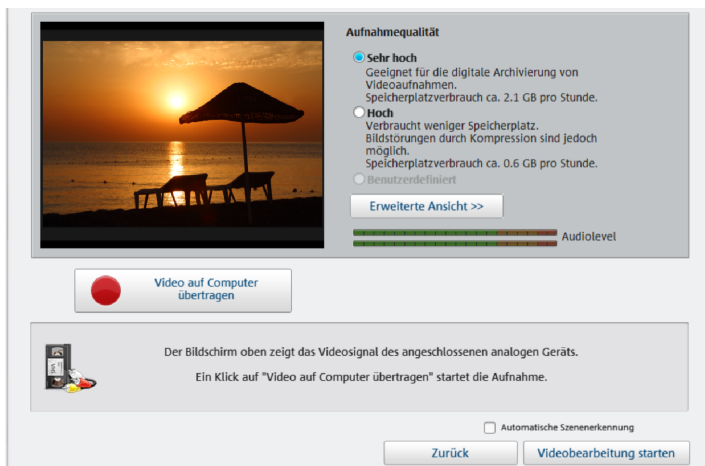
Aufnahmequalität

Sehr hoch
Geeignet für die digitale Archivierung von Videoaufnahmen.
Speicherplatzverbrauch ca. 2.1 GB pro Stunde.

Hoch
Verbraucht weniger Speicherplatz.
Bildstörungen durch Kompression sind jedoch möglich.
Speicherplatzverbrauch ca. 0.6 GB pro Stunde.

Benutzerdefiniert

Erweiterte Ansicht >>

Audiolevel

Video auf Computer übertragen

Der Bildschirm oben zeigt das Videosignal des angeschlossenen analogen Geräts.

Ein Klick auf "Video auf Computer übertragen" startet die Aufnahme.

Automatische Szenenerkennung

Zurück

Videobearbeitung starten